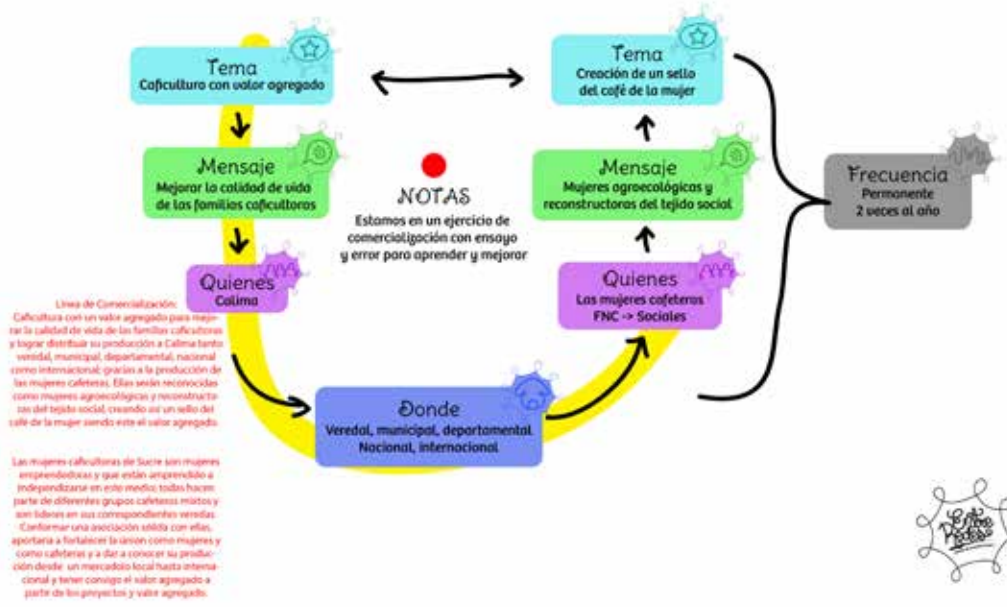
Tema
Caficultura con valor agregado

Mensaje
Mejorar la calidad de vida de las familias caficultoras

Quienes
Calima

Linea de Comercialización:
Caficultura con un valor agregado para mejorar la calidad de vida de las familias caficultoras y lograr distribuir su producción a Calima tanto veredal, municipal, departamental, nacional como internacional; gracias a la producción de las mujeres cafeteras. Ellas serán reconocidas como mujeres agroecológicas y reconstructoras del tejido social, creando así un sello del café de la mujer siendo este el valor agregado.

Las mujeres caficultoras de Sucre son mujeres emprendedoras y que están aprendiendo a independizarse en este medio; todas hacen parte de diferentes grupos cafeteros mixtos y son líderes en sus correspondientes veredas. Conformar una asociación sólida con ellas, aportaría a fortalecer la unión como mujeres y como cafeteras y a dar a conocer su producción desde un mercadeo local hasta internacional y tener consigo el valor agregado a parte de los proyectos y valor agregado.

NOTAS
Estamos en un ejercicio de comercialización con ensayo y error para aprender y mejorar

Donde
Veredal, municipal, departamental
Nacional, internacional

Tema
Creación de un sello del café de la mujer

Mensaje
Mujeres agroecológicas y reconstructoras del tejido social

Quienes
Las mujeres cafeteras
FNC -> Sociales

Frecuencia
Permanente
2 veces al año

Las Redes